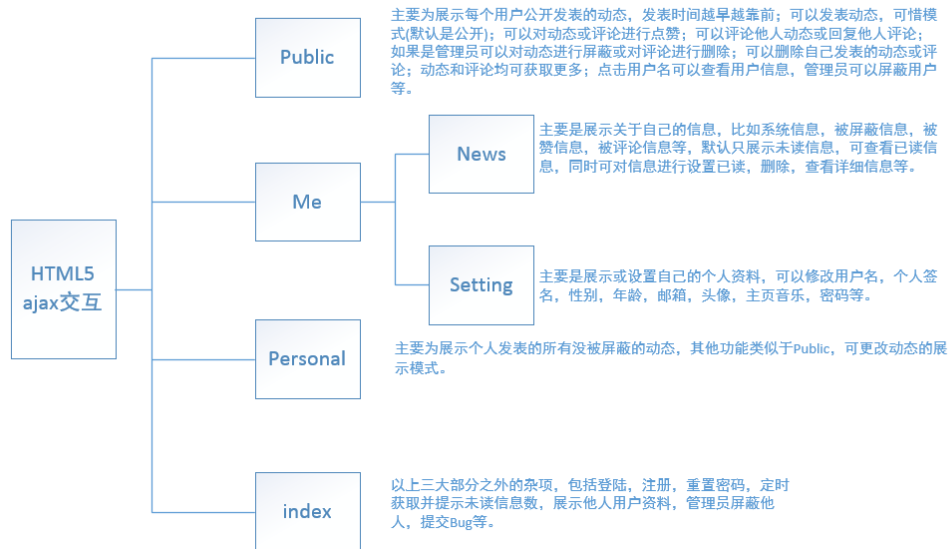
HTML5
ajax交互

Public

主要为展示每个用户公开发表的动态，发表时间越早越靠前；可以发表动态，可惜模式(默认是公开)；可以对动态或评论进行点赞；可以评论他人动态或回复他人评论；如果是管理员可以对动态进行屏蔽或对评论进行删除；可以删除自己发表的动态或评论；动态和评论均可获取更多；点击用户名可以查看用户信息，管理员可以屏蔽用户等。

Me

News

主要是展示关于自己的信息，比如系统信息，被屏蔽信息，被赞信息，被评论信息等，默认只展示未读信息，可查看已读信息，同时可对信息进行设置已读，删除，查看详细信息等。

Setting

主要是展示或设置自己的个人资料，可以修改用户名，个人签名，性别，年龄，邮箱，头像，主页音乐，密码等。

Personal

主要为展示个人发表的所有没被屏蔽的动态，其他功能类似于Public，可更改动态的展示模式。

index

以上三大部分之外的杂项，包括登陆，注册，重置密码，定时获取并提示未读信息数，展示他人用户资料，管理员屏蔽他人，提交Bug等。